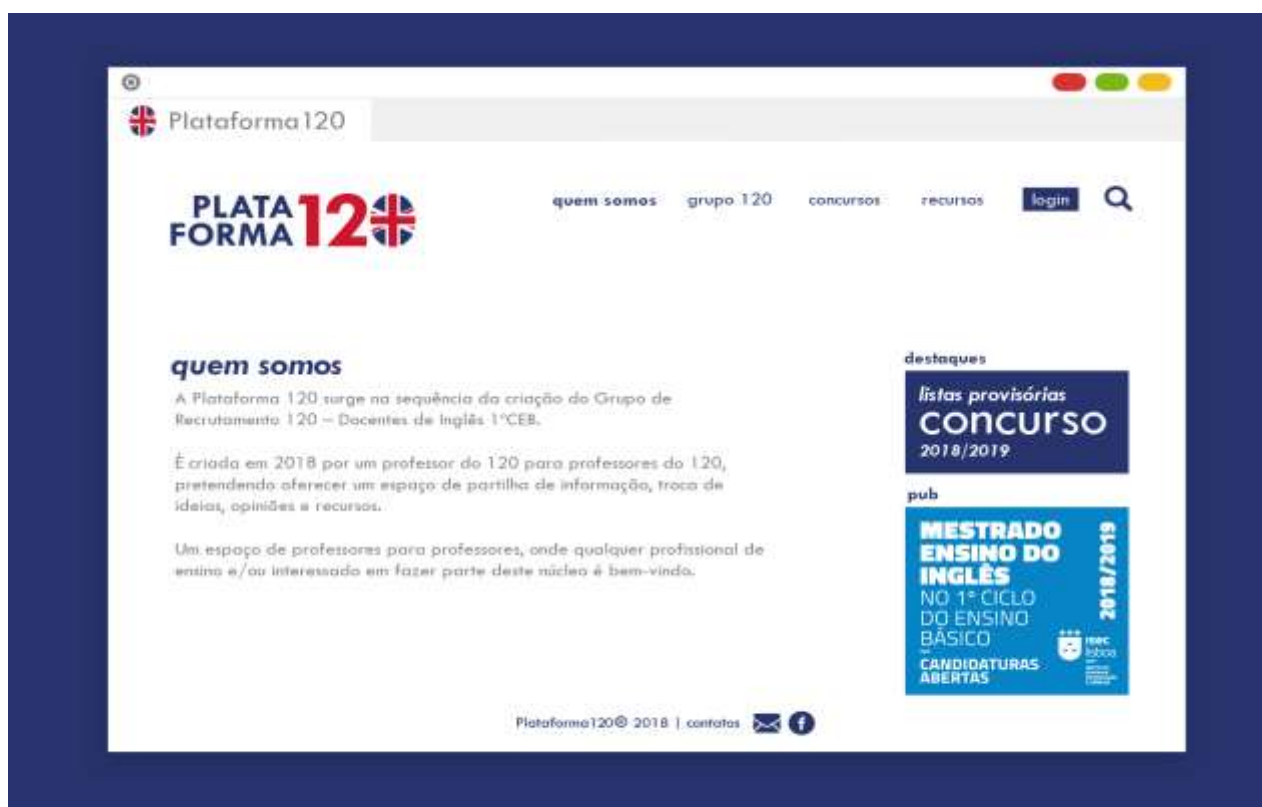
Plataforma120

PLATA FORMA 12

quem somos grupo 120 concursos recursos login

quem somos

A Plataforma 120 surge na sequência da criação do Grupo de Recrutamento 120 – Docentes de Inglês 1°CEB.

É criada em 2018 por um professor do 120 para professores do 120, pretendendo oferecer um espaço de partilha de informação, troca de ideias, opiniões e recursos.

Um espaço de professores para professores, onde qualquer profissional de ensino e/ou interessado em fazer parte deste núcleo é bem-vindo.

destaques

listas provisórias
concurso
2018/2019

pub

MESTRADO ENSINO DO INGLÊS NO 1° CICLO DO ENSINO BÁSICO
2018/2019
CANDIDATURAS ABERTAS
ISEC lisboa

Plataforma120© 2018 | contatos